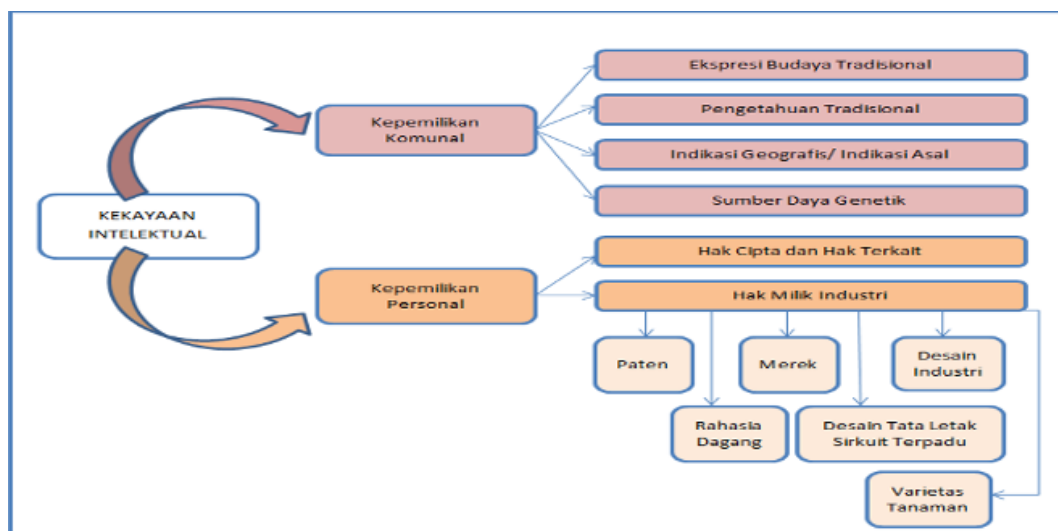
KEKAYAAN INTELEKTUAL

Kepemilikan Komunal

Ekspresi Budaya Tradisional

Pengetahuan Tradisional

Indikasi Geografis/ Indikasi Asal

Sumber Daya Genetik

Kepemilikan Personal

Hak Cipta dan Hak Terkait

Hak Milik Industri

Paten

Merek

Desain Industri

Rahasia Dagang

Desain Tata Letak Sirkuit Terpadu

Varietas Tanaman